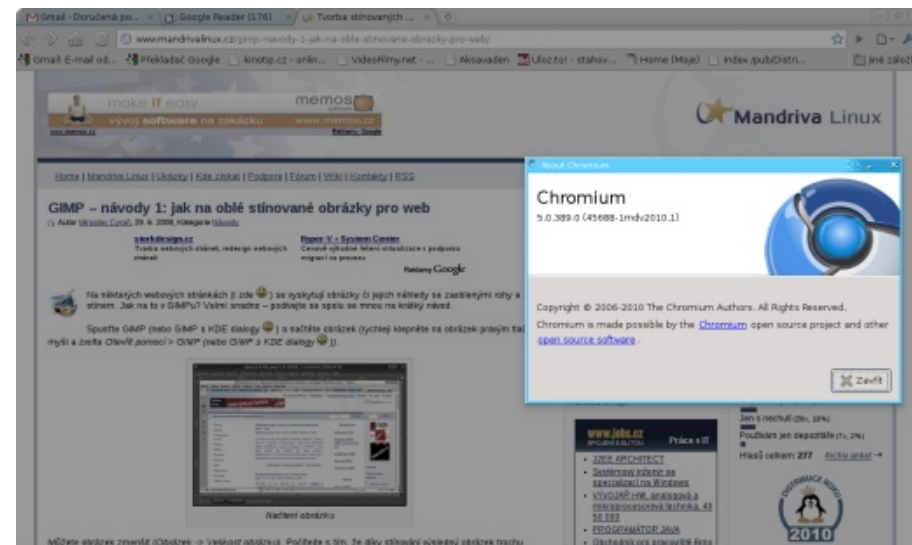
Gmail - Doručená po... | Google Reader (176) | Tvorba stínovaných ...

www.mandrivalinux.cz/gimp-navody-1-jak-na-oble-stinovane-obrazky-pro-web/

Gmail: E-mail od... | Překladač Google | kinotip.cz - onlin... | Videofilmy.net - ... | Aksavaden | Uloz.to! - stahov... | Home (Moje) | Index /pub/Distri... | Jiné záložky

make IT easy
vývoj software na zakázku
memos
www.memos.cz
Reklamy Google

Mandriva Linux

Home | Mandriva Linux | Ukázky | Kde získat | Podpora | Fórum | Wiki | Kontakty | RSS

GIMP – návody 1: jak na oblé stínované obrázky pro web
Autor Miroslav Cyrisil, 29. 6. 2008, Kategorie Návody

sterkdesign.cz
Tvorba webových stránek, redesign webových stránek

Hyper-V • System Center
Cenově výhodné řešení virtualizace s podporou migrací za provozu

Reklamy Google

Na některých webových stránkách (i zde) se vyskytují obrázky či jejich náhledy se zaoblenými rohy a stínem. Jak na to v GIMPu? Velmi snadno – podívejte se spolu se mnou na krátký návod.

Spusťte GIMP (nebo GIMP s KDE dialogy) a načtěte obrázek (rychleji klepněte na obrázek pravým tlačítkem myši a zvolte Otevřít pomocí > GIMP (nebo GIMP s KDE dialogy)).

Načtení obrázku

Můžete obrázek zmenšit (Obrázek -> Velikost obrázku). Počítejte s tím, že díky stínování výsledný obrázek trochu

About Chromium
Chromium
5.0.389.0 (45688-1mdv2010.1)

Copyright © 2006-2010 The Chromium Authors. All Rights Reserved.
Chromium is made possible by the Chromium open source project and other open source software.

Zavřít

www.jobs.cz
Práce s IT
• J2EE ARCHITECT
• Systémový inženýr se specializací na Windows
• VÝVOJÁŘ HW, analogová a mikroprocesorová technika, 43 50 000
• PROGRAMÁTOR JAVA
• Obchodník pro slaboproudé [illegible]

Jen s nechutí (26x, 10%)
Používám jen depozitáře (7x, 2%)
Hlasů celkem: 277 Archiv anket →

2010